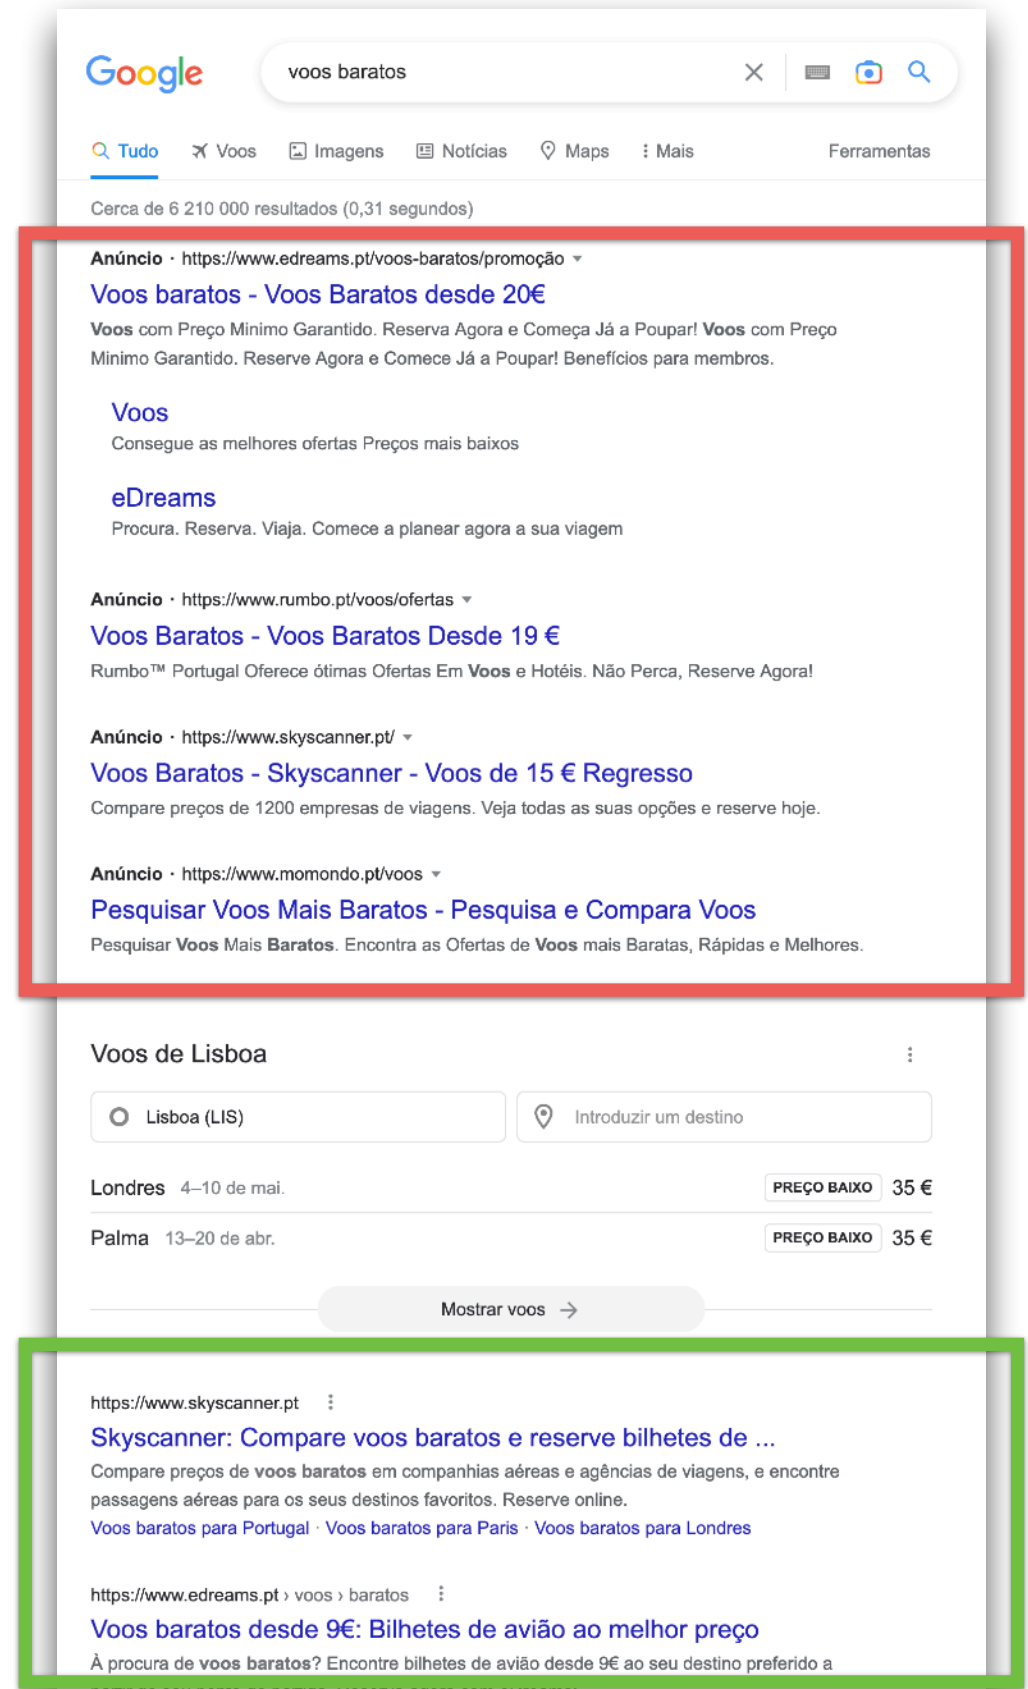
Google

voos baratos

Tudo Voos Imagens Notícias Maps Mais Ferramentas

Cerca de 6 210 000 resultados (0,31 segundos)

Anúncio · https://www.edreams.pt/voos-baratos/promoção

Voos baratos - Voos Baratos desde 20€

Voos com Preço Minimo Garantido. Reserva Agora e Começa Já a Poupar! Voos com Preço Minimo Garantido. Reserve Agora e Comece Já a Poupar! Benefícios para membros.

Voos

Consegue as melhores ofertas Preços mais baixos

eDreams

Procura. Reserva. Viaja. Comece a planear agora a sua viagem

Anúncio · https://www.rumbo.pt/voos/ofertas

Voos Baratos - Voos Baratos Desde 19 €

Rumbo™ Portugal Oferece ótimas Ofertas Em Voos e Hotéis. Não Perca, Reserve Agora!

Anúncio · https://www.skyscanner.pt/

Voos Baratos - Skyscanner - Voos de 15 € Regresso

Compare preços de 1200 empresas de viagens. Veja todas as suas opções e reserve hoje.

Anúncio · https://www.momondo.pt/voos

Pesquisar Voos Mais Baratos - Pesquisa e Compara Voos

Pesquisar Voos Mais Baratos. Encontra as Ofertas de Voos mais Baratas, Rápidas e Melhores.

Voos de Lisboa

Lisboa (LIS)

Introduzir um destino

Londres 4–10 de mai. PREÇO BAIXO 35 €

Palma 13–20 de abr. PREÇO BAIXO 35 €

Mostrar voos

https://www.skyscanner.pt

Skyscanner: Compare voos baratos e reserve bilhetes de ...

Compare preços de voos baratos em companhias aéreas e agências de viagens, e encontre passagens aéreas para os seus destinos favoritos. Reserve online.

Voos baratos para Portugal · Voos baratos para Paris · Voos baratos para Londres

https://www.edreams.pt › voos › baratos

Voos baratos desde 9€: Bilhetes de avião ao melhor preço

À procura de voos baratos? Encontre bilhetes de avião desde 9€ ao seu destino preferido a